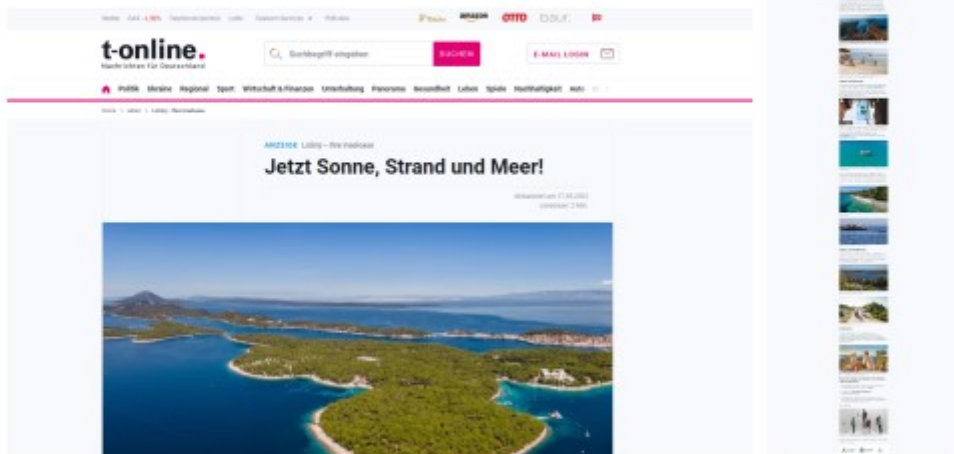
Wetter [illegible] Telefonverzeichnis Lotto Telekom Services Podcasts amazon OTTO baur

t-online.
Nachrichten für Deutschland

Suchbegriff eingeben SUCHEN

E-MAIL LOGIN

Politik Ukraine Regional Sport Wirtschaft & Finanzen Unterhaltung Panorama Gesundheit Leben Spiele Nachhaltigkeit Auto

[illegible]

ANZEIGE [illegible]

Jetzt Sonne, Strand und Meer!

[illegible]